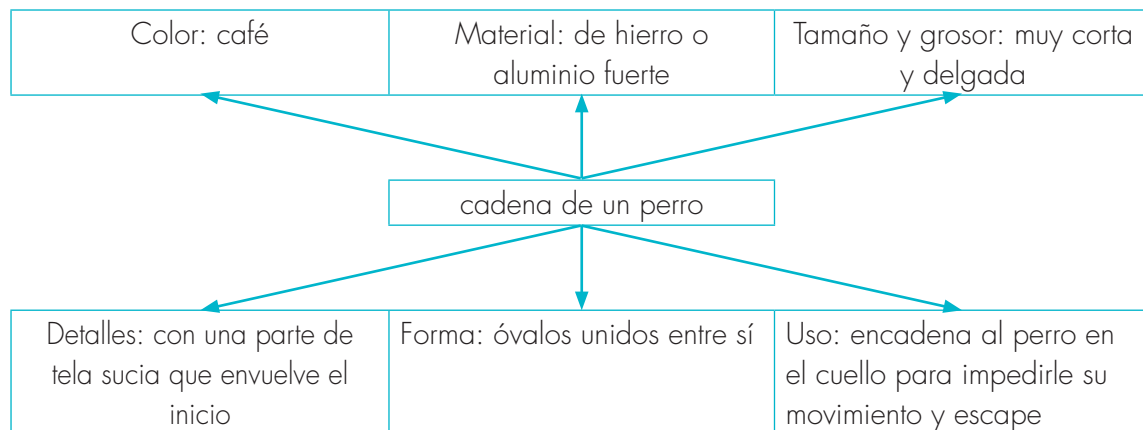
Color: café

Material: de hierro o aluminio fuerte

Tamaño y grosor: muy corta y delgada

cadena de un perro

Detalles: con una parte de tela sucia que envuelve el inicio

Forma: óvalos unidos entre sí

Uso: encadena al perro en el cuello para impedirle su movimiento y escape